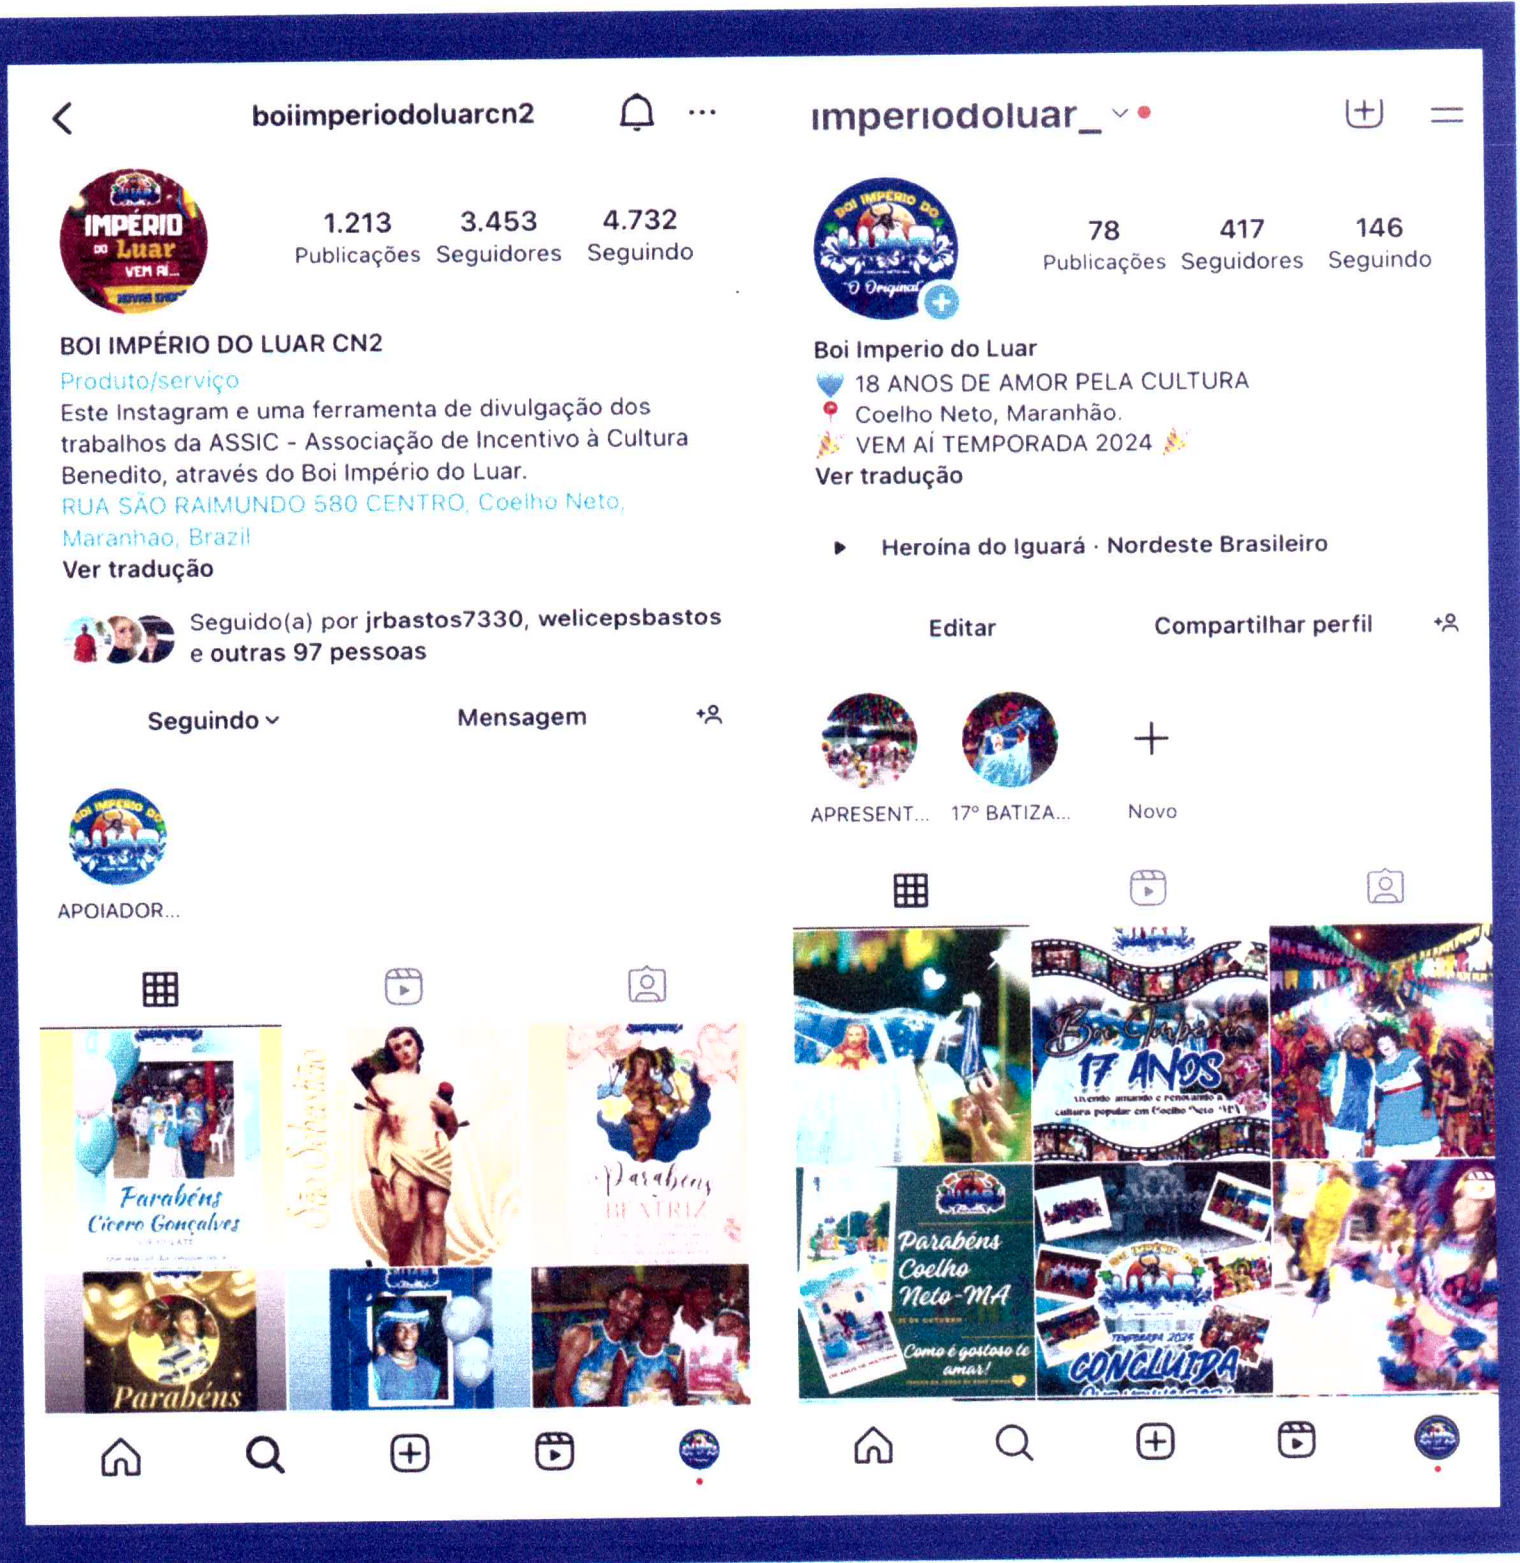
boiimperiodoluarcn2

IMPÉRIO do Luar VEM AÍ...

1.213 Publicações
3.453 Seguidores
4.732 Seguindo

BOI IMPÉRIO DO LUAR CN2
Produto/serviço
Este Instagram e uma ferramenta de divulgação dos trabalhos da ASSIC - Associação de Incentivo à Cultura Benedito, através do Boi Império do Luar.
RUA SÃO RAIMUNDO 580 CENTRO, Coelho Neto, Maranhao, Brazil
Ver tradução

Seguido(a) por jrbastos7330, welicepsbastos e outras 97 pessoas

Seguindo
Mensagem

APOIADOR...

Parabéns Cícero Gonçalves
São Sebastião
Parabéns BEATRIZ
Parabéns

imperiodoluar_

78 Publicações
417 Seguidores
146 Seguindo

Boi Imperio do Luar
18 ANOS DE AMOR PELA CULTURA
Coelho Neto, Maranhão.
VEM AÍ TEMPORADA 2024
Ver tradução

Heroína do Iguará · Nordeste Brasileiro

Editar
Compartilhar perfil

APRESENT...
17º BATIZA...
Novo

17 ANOS
Parabéns Coelho Neto-MA
Como é gostoso te amar!
TEMPORADA 2024 CONCLUÍDA